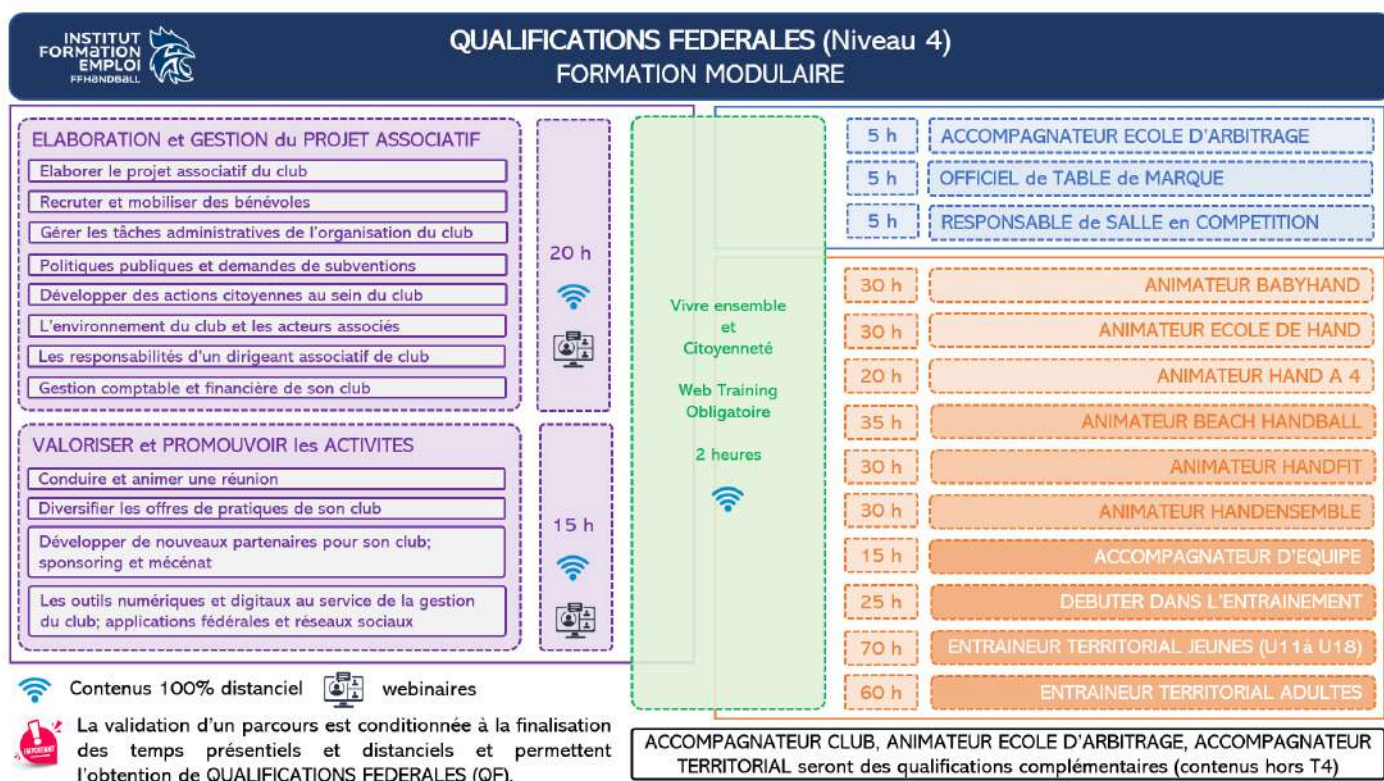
INSTITUT FORMATION EMPLOI FFHANDBALL

QUALIFICATIONS FEDERALES (Niveau 4)
FORMATION MODULAIRE

ELABORATION et GESTION du PROJET ASSOCIATIF
Elaborer le projet associatif du club
Recruter et mobiliser des bénévoles
Gérer les tâches administratives de l'organisation du club
Politiques publiques et demandes de subventions
Développer des actions citoyennes au sein du club
L'environnement du club et les acteurs associés
Les responsabilités d'un dirigeant associatif de club
Gestion comptable et financière de son club

20 h

VALORISER et PROMOUVOIR les ACTIVITES
Conduire et animer une réunion
Diversifier les offres de pratiques de son club
Développer de nouveaux partenaires pour son club; sponsoring et mécénat
Les outils numériques et digitaux au service de la gestion du club; applications fédérales et réseaux sociaux

15 h

Vivre ensemble et Citoyenneté

Web Training Obligatoire

2 heures

| 5 h | ACCOMPAGNATEUR ECOLE D'ARBITRAGE |
|---|---|
| 5 h | OFFICIEL de TABLE de MARQUE |
| 5 h | RESPONSABLE de SALLE en COMPETITION |

| 30 h | ANIMATEUR BABYHAND |
|---|---|
| 30 h | ANIMATEUR ECOLE DE HAND |
| 20 h | ANIMATEUR HAND A 4 |
| 35 h | ANIMATEUR BEACH HANDBALL |
| 30 h | ANIMATEUR HANDFIT |
| 30 h | ANIMATEUR HANDENSEMBLE |
| 15 h | ACCOMPAGNATEUR D'EQUIPE |
| 25 h | DEBUTER DANS L'ENTRAINEMENT |
| 70 h | ENTRAINEUR TERRITORIAL JEUNES (U11à U18) |
| 60 h | ENTRAINEUR TERRITORIAL ADULTES |

Contenus 100% distanciel webinaires

IMPORTANT
La validation d'un parcours est conditionnée à la finalisation des temps présentiels et distanciels et permettent l'obtention de QUALIFICATIONS FEDERALES (QF).

ACCOMPAGNATEUR CLUB, ANIMATEUR ECOLE D'ARBITRAGE, ACCOMPAGNATEUR TERRITORIAL seront des qualifications complémentaires (contenus hors T4)